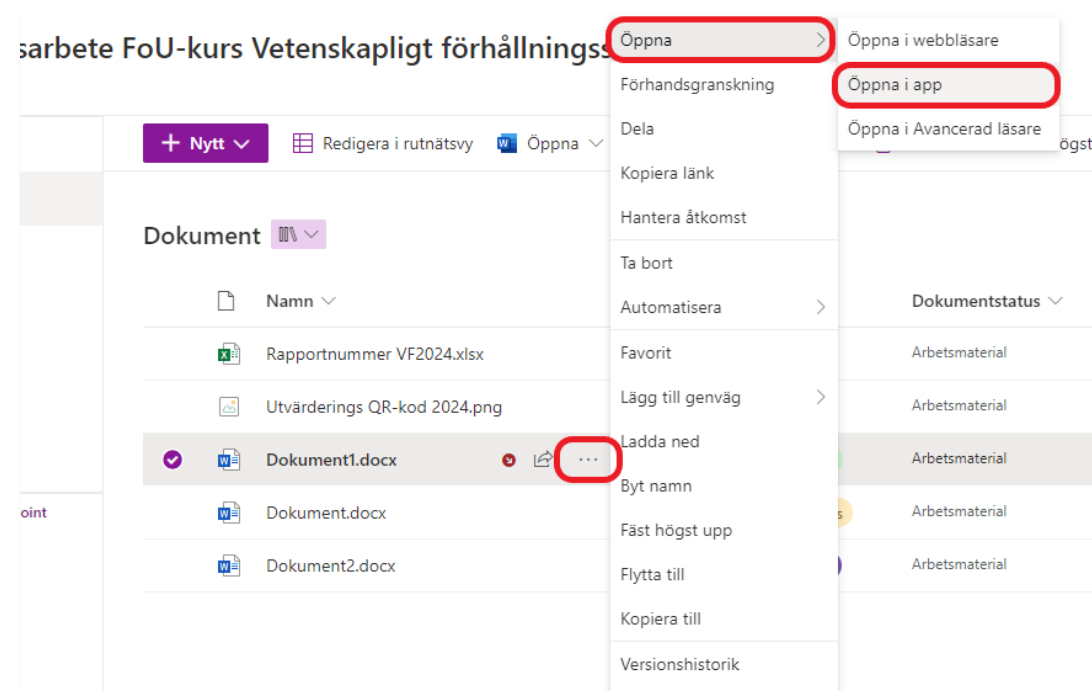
sarbete FoU-kurs Vetenskapligt förhållningss

+ Nytt
Redigera i rutnätsvy
Öppna

Dokument

Namn

Rapportnummer VF2024.xlsx

Utvärderings QR-kod 2024.png

Dokument1.docx

Dokument.docx

Dokument2.docx

oint

Öppna
Förhandsgranskning
Dela
Kopiera länk
Hantera åtkomst
Ta bort
Automatisera
Favorit
Lägg till genväg
Ladda ned
Byt namn
Fäst högst upp
Flytta till
Kopiera till
Versionshistorik

Öppna i webbläsare
Öppna i app
Öppna i Avancerad läsare

ögst

Dokumentstatus
Arbetsmaterial
Arbetsmaterial
Arbetsmaterial
Arbetsmaterial
Arbetsmaterial